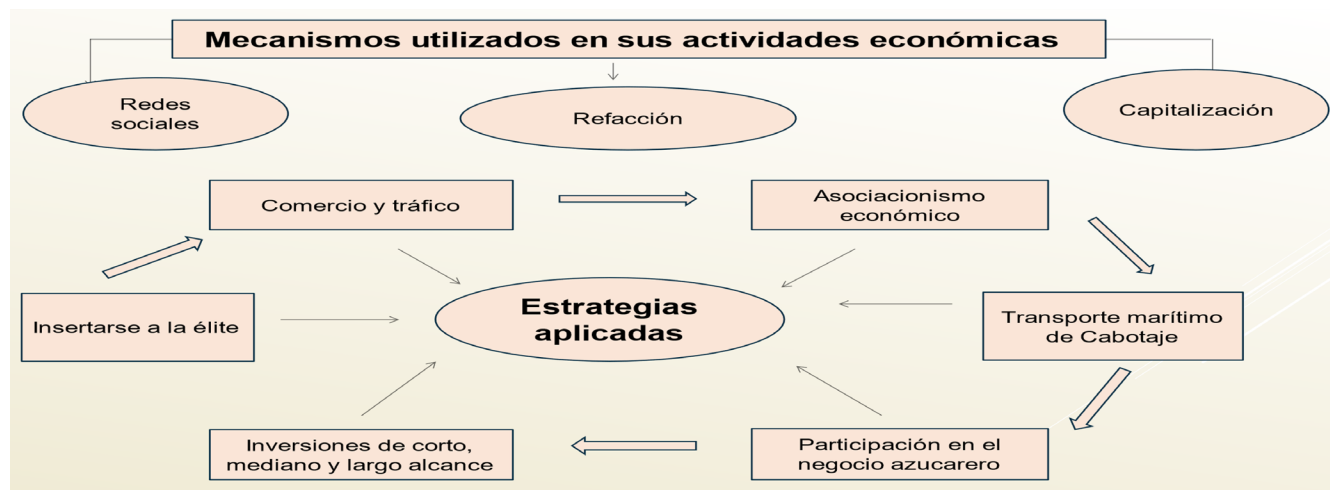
Mecanismos utilizados en sus actividades económicas

Redes sociales

Refacción

Capitalización

Comercio y tráfico

Asociacionismo económico

Insertarse a la élite

Estrategias aplicadas

Transporte marítimo de Cabotaje

Inversiones de corto, mediano y largo alcance

Participación en el negocio azucarero